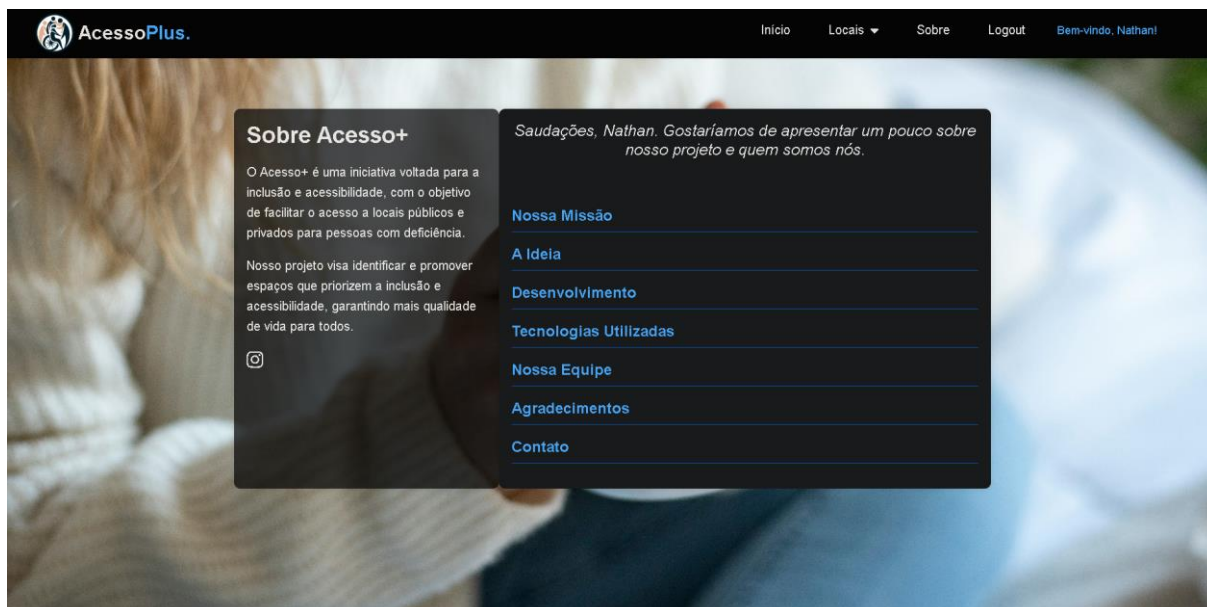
AcessoPlus.

Início Locais Sobre Logout Bem-vindo, Nathan!

Sobre Acesso+

O Acesso+ é uma iniciativa voltada para a inclusão e acessibilidade, com o objetivo de facilitar o acesso a locais públicos e privados para pessoas com deficiência.

Nosso projeto visa identificar e promover espaços que priorizem a inclusão e acessibilidade, garantindo mais qualidade de vida para todos.

Saudações, Nathan. Gostaríamos de apresentar um pouco sobre nosso projeto e quem somos nós.

Nossa Missão

A Ideia

Desenvolvimento

Tecnologias Utilizadas

Nossa Equipe

Agradecimentos

Contato